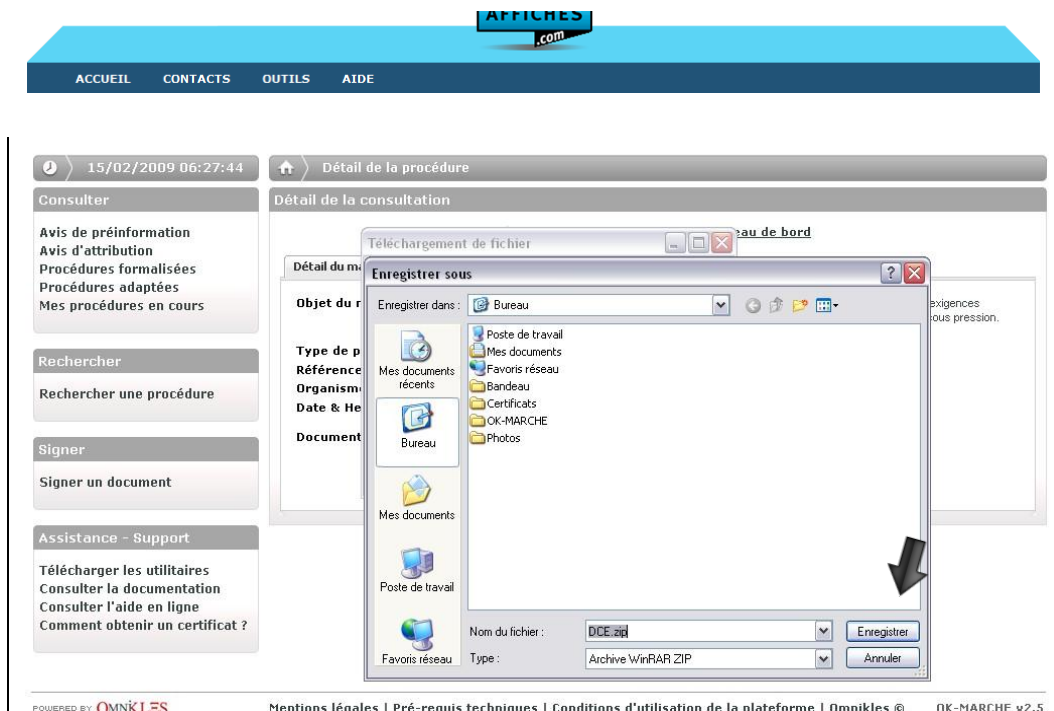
AFFICHES
.com

ACCUEIL CONTACTS OUTILS AIDE

15/02/2009 06:27:44

Détail de la procédure

Consulter

Avis de préinformation
Avis d'attribution
Procédures formalisées
Procédures adaptées
Mes procédures en cours

Rechercher

Rechercher une procédure

Signer

Signer un document

Assistance - Support

Télécharger les utilitaires
Consulter la documentation
Consulter l'aide en ligne
Comment obtenir un certificat ?

Détail de la consultation

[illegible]eau de bord

Détail du ma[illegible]

Objet du r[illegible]

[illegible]exigences
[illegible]ous pression.

Type de p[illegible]
Référence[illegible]
Organism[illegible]
Date & He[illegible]

Document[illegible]

Téléchargement de fichier

Enregistrer sous

Enregistrer dans : Bureau

Mes documents récents
Bureau
Mes documents
Poste de travail
Favoris réseau

Poste de travail
Mes documents
Favoris réseau
Bandeau
Certificats
OK-MARCHE
Photos

Nom du fichier : DCE.zip
Type : Archive WinRAR ZIP

Enregistrer
Annuler

POWERED BY OMNIKLES

Mentions légales | Pré-requis techniques | Conditions d'utilisation de la plateforme | Omnikles ©

OK-MARCHE v2.5